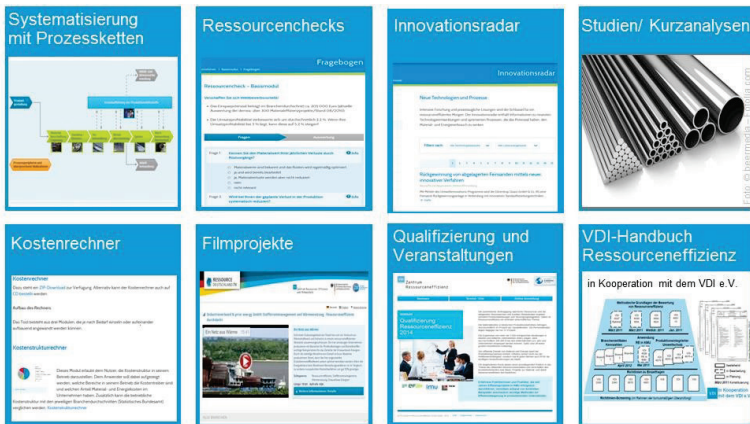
Systematisierung mit Prozessketten

Ressourcenchecks

Fragebogen

Ressourcencheck – Basismodul

Fragen

Innovationsradar

Innovationsradar

Neue Technologien und Prozesse

Rückgewinnung von abgelagerten Feinanteilen mittels neuer innovativer Verfahren

Studien/ Kurzanalysen

Foto: © heerrmedia - Fotolia.com

Kostenrechner

Kostenrechner

Aufbau des Rechners

Kostenstrukturrechner

Filmprojekte

RESSOURCE DEUTSCHLAND

Qualifizierung und Veranstaltungen

Zentrum Ressourceneffizienz

Qualifizierung Ressourceneffizienz 2014

VDI-Handbuch Ressourceneffizienz

in Kooperation mit dem VDI e.V.